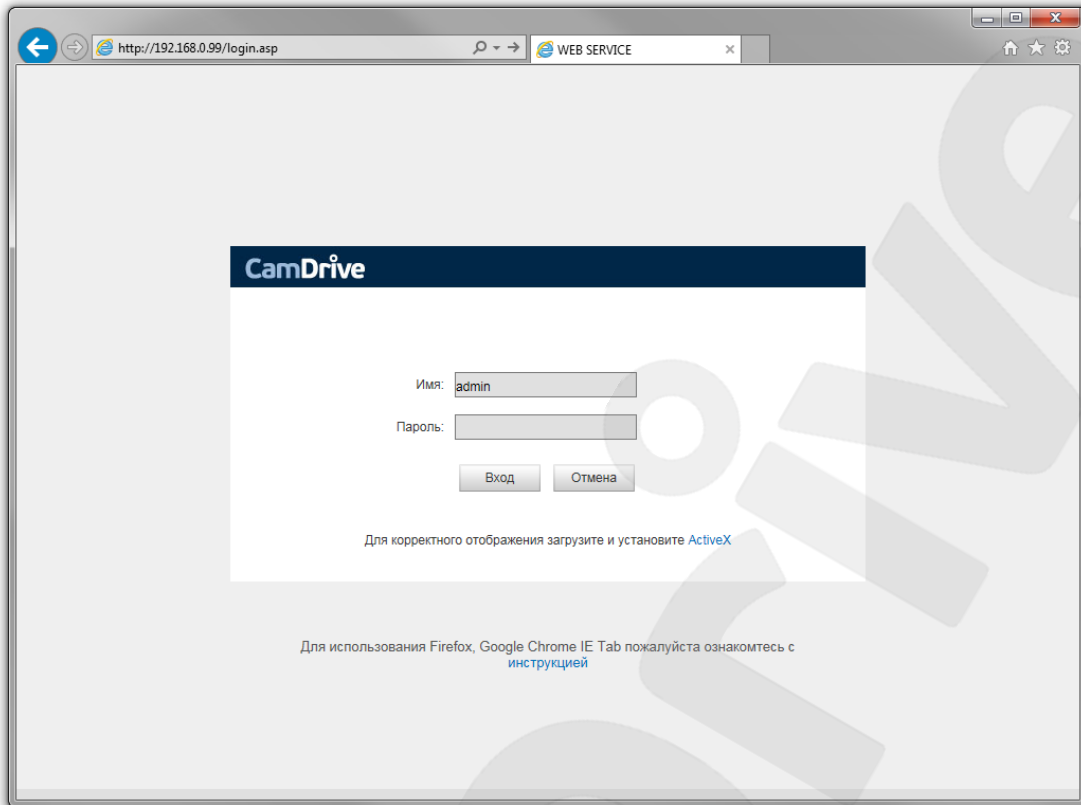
http://192.168.0.99/login.asp

WEB SERVICE

CamDrive

Имя: admin

Пароль:

Вход

Отмена

Для корректного отображения загрузите и установите ActiveX

Для использования Firefox, Google Chrome IE Tab пожалуйста ознакомтесь с инструкцией